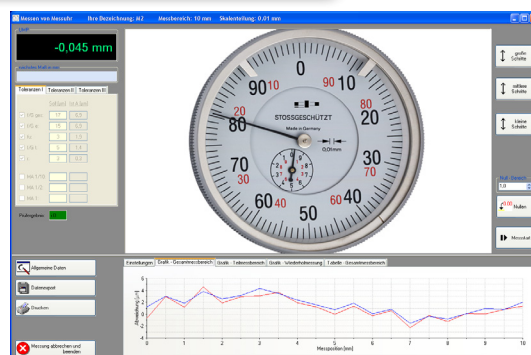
Messen von Messuhr   Ihre Bezeichnung: M2   Messbereich: 10 mm   Skalenteilung: 0.01 mm

-0,045 mm

Toleranzen I   Toleranzen II   Toleranzen III

Prüfergebnis

0
10
20
30
40
50
60
70
80
90
10
20
30
40
50
60
70
80
90
1
2
3
4
5
6
7
8
9
0
STOSSGESCHÜTZT
Made in Germany
0,01mm

große Schritte
mittlere Schritte
kleine Schritte
Nullen
Messstart

Allgemeine Daten
Datenexport
Drucken
Messung abbrechen und beenden

Einstellungen   Grafik - Gesamtmessbereich   Grafik - Teilmessbereich   Grafik - Wiederholmessung   Tabelle - Gesamtmessbereich

Abweichung [µm]
6
4
2
0
-2
-4
0
1
2
3
4
5
6
7
8
9
10
Messposition [mm]